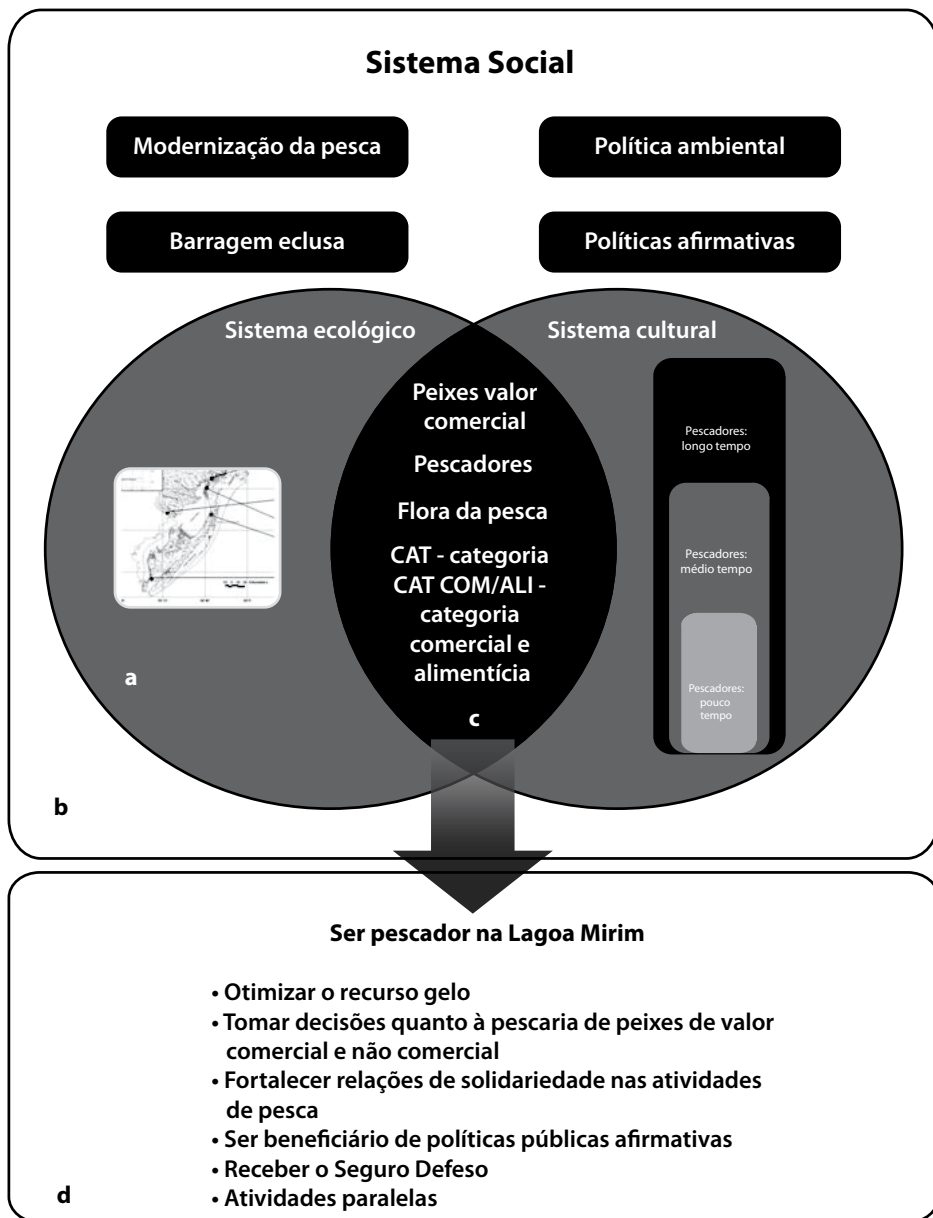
Sistema Social

Modernização da pesca

Política ambiental

Barragem eclusa

Políticas afirmativas

Sistema ecológico

Sistema cultural

Peixes valor comercial

Pescadores

Flora da pesca

CAT - categoria
CAT COM/ALI - categoria comercial e alimentícia

Pescadores: longo tempo

Pescadores: médio tempo

Pescadores: pouco tempo

a

c

b

Ser pescador na Lagoa Mirim

• Otimizar o recurso gelo
• Tomar decisões quanto à pescaria de peixes de valor comercial e não comercial
• Fortalecer relações de solidariedade nas atividades de pesca
• Ser beneficiário de políticas públicas afirmativas
• Receber o Seguro Defeso
• Atividades paralelas

d